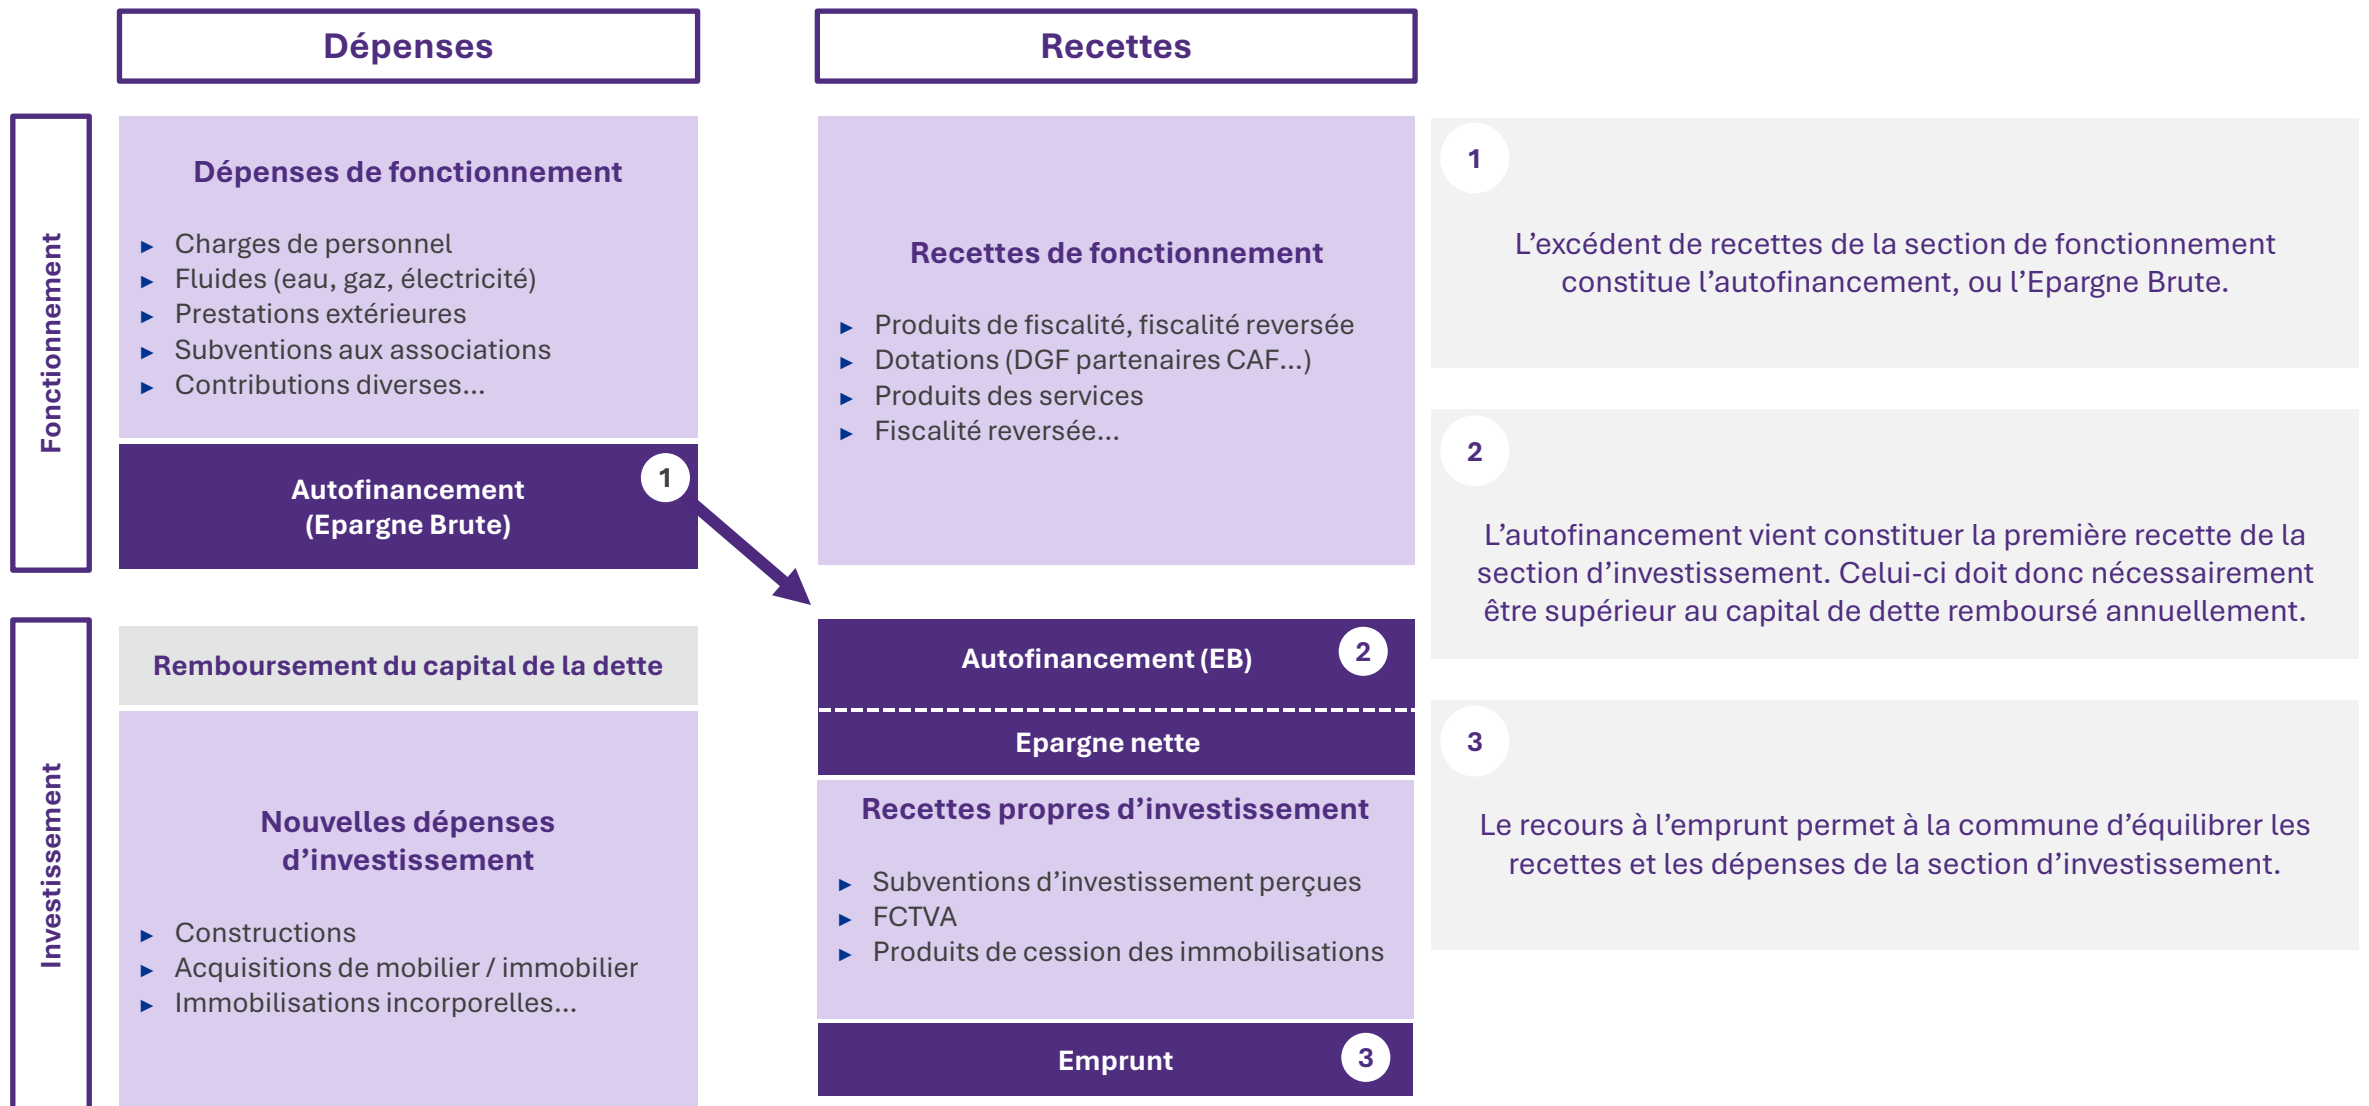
Dépenses

Recettes

Fonctionnement

Dépenses de fonctionnement

- Charges de personnel
- Fluides (eau, gaz, électricité)
- Prestations extérieures
- Subventions aux associations
- Contributions diverses...

Autofinancement (Epargne Brute) 1

Recettes de fonctionnement

- Produits de fiscalité, fiscalité reversée
- Dotations (DGF partenaires CAF...)
- Produits des services
- Fiscalité reversée...

1

L'excédent de recettes de la section de fonctionnement constitue l'autofinancement, ou l'Epargne Brute.

2

L'autofinancement vient constituer la première recette de la section d'investissement. Celui-ci doit donc nécessairement être supérieur au capital de dette remboursé annuellement.

3

Le recours à l'emprunt permet à la commune d'équilibrer les recettes et les dépenses de la section d'investissement.

Investissement

Remboursement du capital de la dette

Nouvelles dépenses d'investissement

- Constructions
- Acquisitions de mobilier / immobilier
- Immobilisations incorporelles...

Autofinancement (EB) 2

Epargne nette

Recettes propres d'investissement

- Subventions d'investissement perçues
- FCTVA
- Produits de cession des immobilisations

Emprunt 3